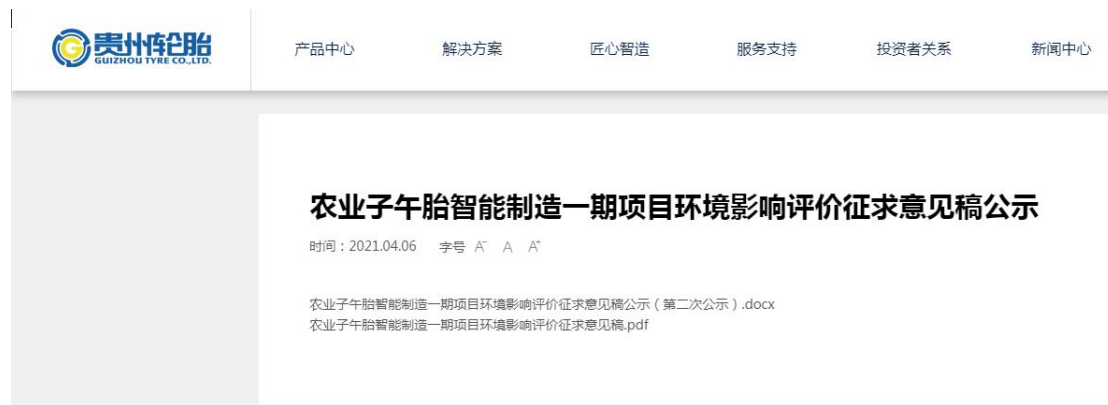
贵州轮胎
GUIZHOU TYRE CO.,LTD.

产品中心 解决方案 匠心智造 服务支持 投资者关系 新闻中心

农业子午胎智能制造一期项目环境影响评价征求意见稿公示

时间：2021.04.06 字号 A⁻ A A⁺

农业子午胎智能制造一期项目环境影响评价征求意见稿公示（第二次公示）.docx
农业子午胎智能制造一期项目环境影响评价征求意见稿.pdf